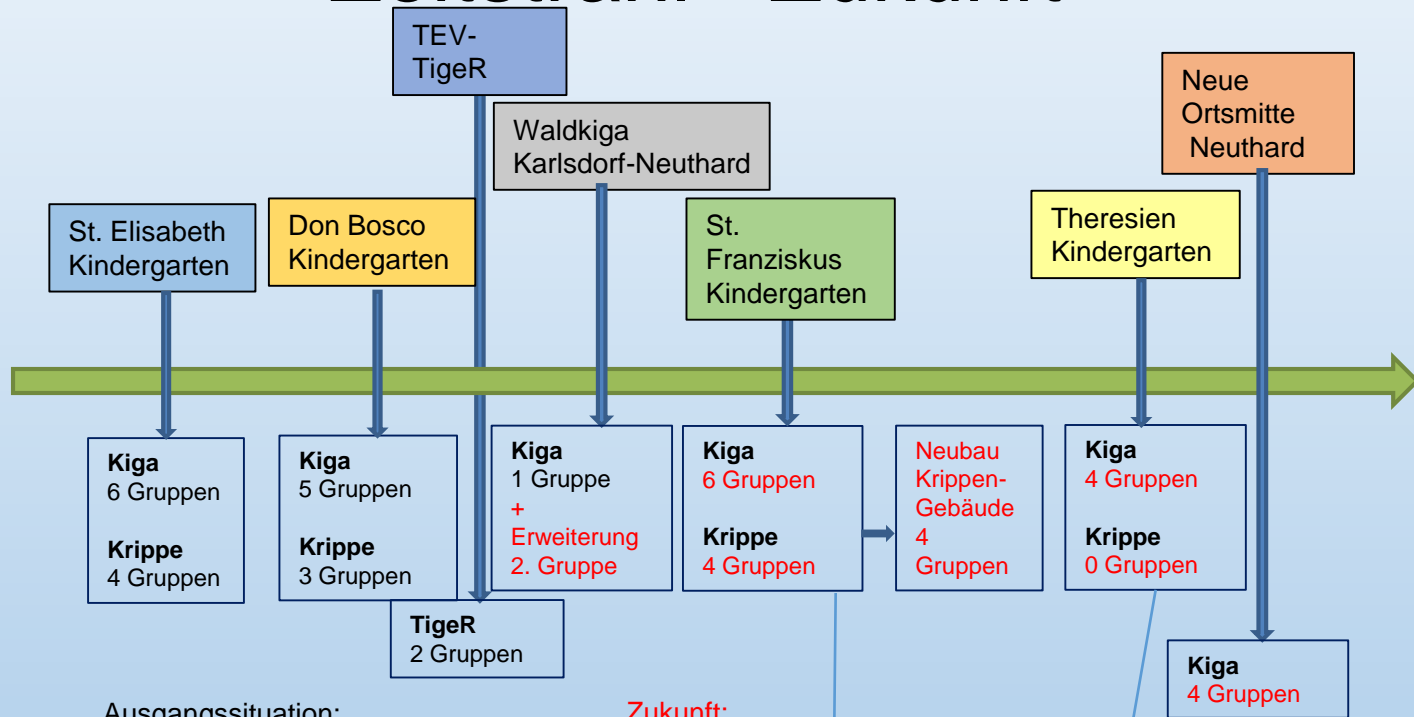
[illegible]

TEV-
TigeR

Waldkiga
Karlsdorf-Neuthard

Neue
Ortsmitte
Neuthard

St. Elisabeth
Kindergarten

Don Bosco
Kindergarten

St.
Franziskus
Kindergarten

Theresien
Kindergarten

Kiga
6 Gruppen

Krippe
4 Gruppen

Kiga
5 Gruppen

Krippe
3 Gruppen

Kiga
1 Gruppe
+
Erweiterung
2. Gruppe

Kiga
6 Gruppen

Krippe
4 Gruppen

Neubau
Krippen-
Gebäude
4
Gruppen

Kiga
4 Gruppen

Krippe
0 Gruppen

TigeR
2 Gruppen

Kiga
4 Gruppen

Ausgangssituation:

Zukunft: